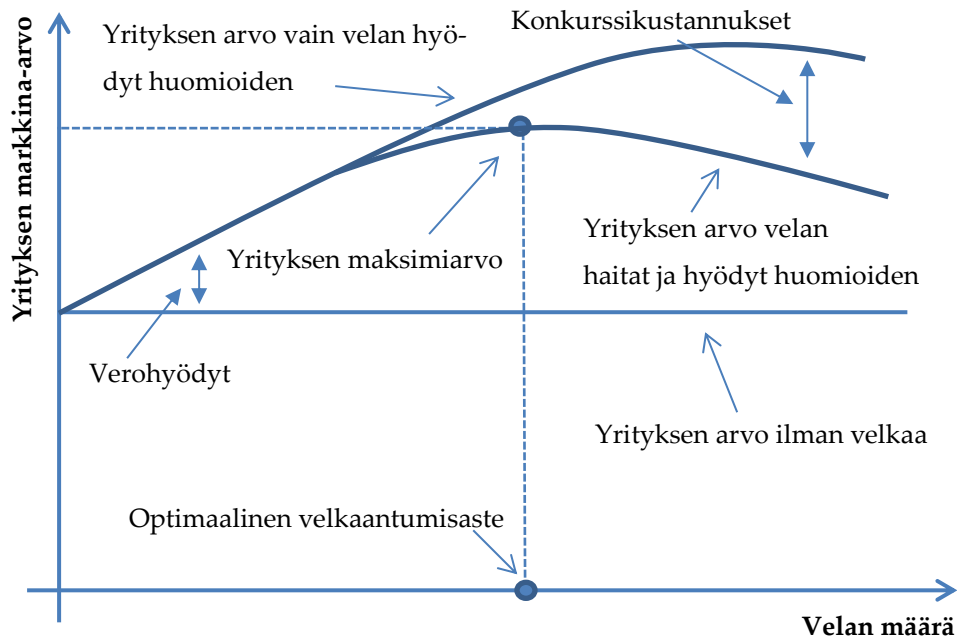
Yrityksen markkina-arvo

Yrityksen arvo vain velan hyödyt huomioiden

Konkurssikustannukset

Yrityksen arvo velan haitat ja hyödyt huomioiden

Yrityksen maksimiarvo

Verohyödyt

Yrityksen arvo ilman velkaa

Optimaalinen velkaantumisaste

Velan määrä